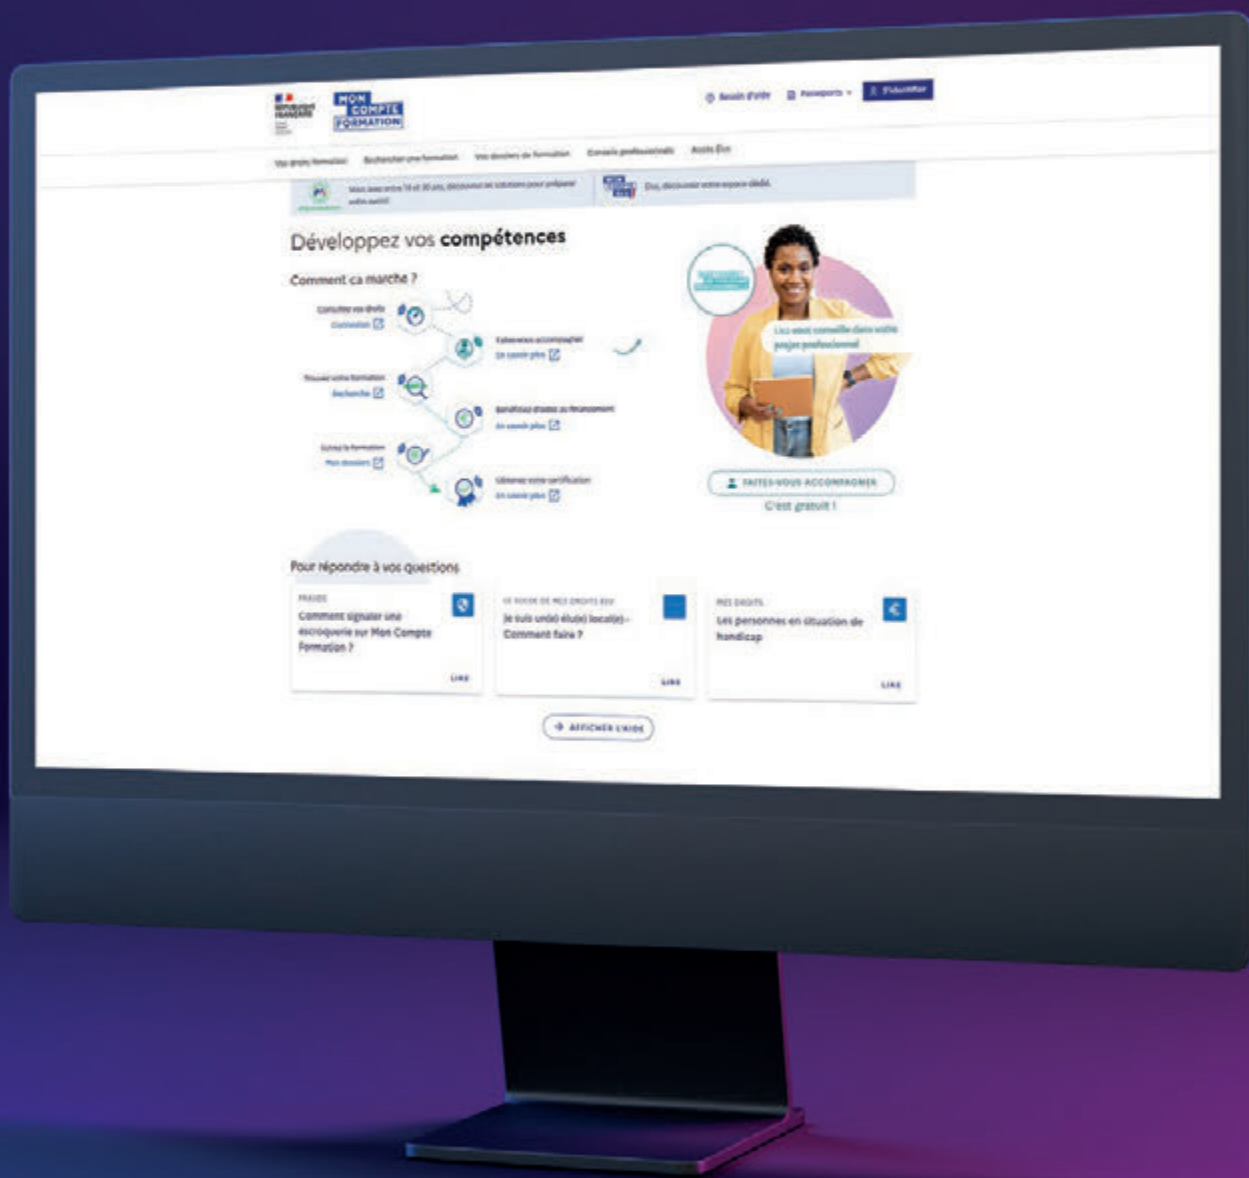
MON COMPTE FORMATION

Besoin d'aide
Passeports
S'identifier

Vos droits formation
Rechercher une formation
Vos dossiers de formation
Conseils professionnels
Accès Élus

Vous avez entre 16 et 30 ans, découvrez les solutions pour préparer votre avenir
Élu, découvrir votre espace dédié.

Développez vos compétences

Comment ça marche ?

Consultez vos droits
Connexion

Faites-vous accompagner
En savoir plus

Trouvez votre formation
Recherche

Bénéficiez d'aides au financement
En savoir plus

Suivez la formation
Mes dossiers

Obtenez votre certification
En savoir plus

Lisa vous conseille dans votre projet professionnel

FAITES-VOUS ACCOMPAGNER
C'est gratuit !

Pour répondre à vos questions

FRAUDE
Comment signaler une escroquerie sur Mon Compte Formation ?
LIRE

LE GUIDE DE MES DROITS ELU
Je suis un(e) élu(e) local(e) - Comment faire ?
LIRE

MES DROITS
Les personnes en situation de handicap
LIRE

AFFICHER L'AIDE